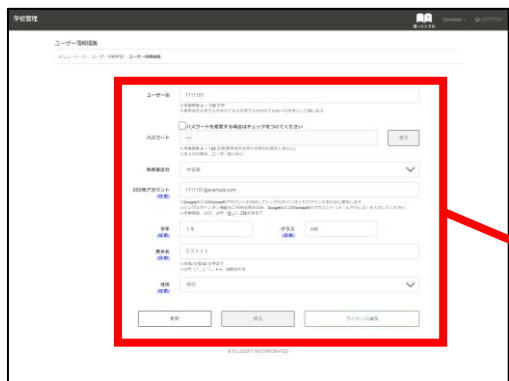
学校管理

ユーザー情報編集

メニューページ > ユーザー情報管理 > ユーザー情報編集

ユーザーID
1111101

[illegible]

パスワードを変更する場合はチェックをつけてください

パスワード

表示

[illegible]

教職員区分
校長

SSO用アカウント
(任意)
1111101@example.com

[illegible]

学年
(任意)
1 年

学級名
(任意)
1組

表示名
(任意)
テストミミ

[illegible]

性別
(任意)
男性

戻る

保存

ライセンス編集

© FUJISOFT INCORPORATED